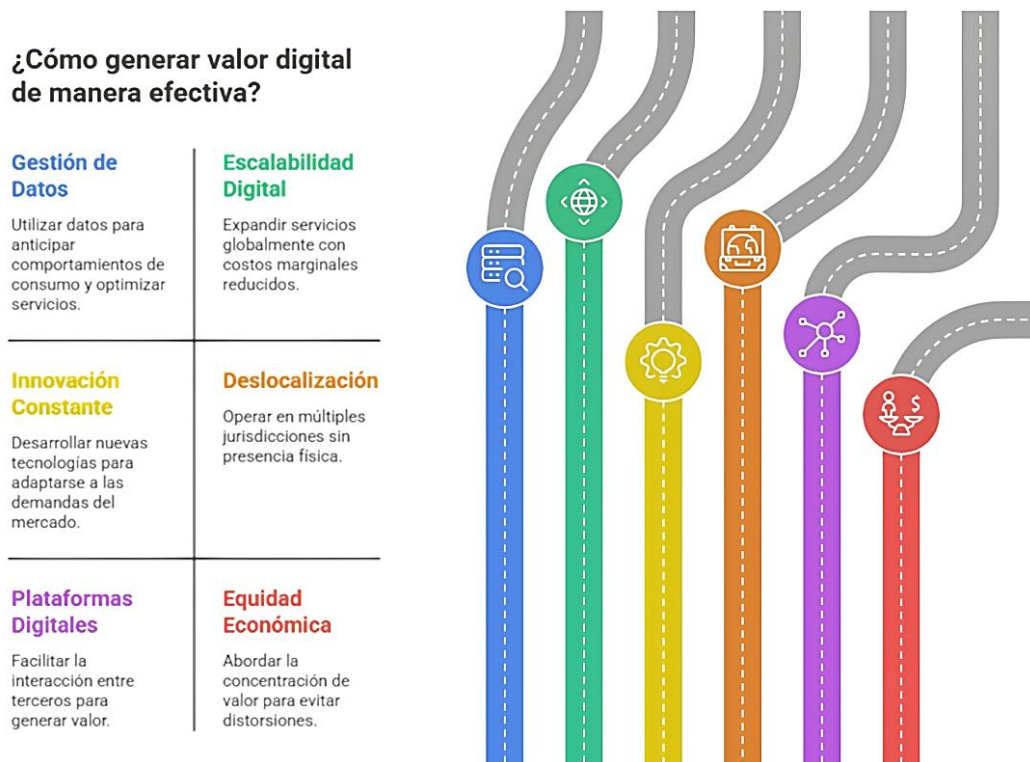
¿Cómo generar valor digital de manera efectiva?

Gestión de Datos

Utilizar datos para anticipar comportamientos de consumo y optimizar servicios.

Escalabilidad Digital

Expandir servicios globalmente con costos marginales reducidos.

Innovación Constante

Desarrollar nuevas tecnologías para adaptarse a las demandas del mercado.

Deslocalización

Operar en múltiples jurisdicciones sin presencia física.

Plataformas Digitales

Facilitar la interacción entre terceros para generar valor.

Equidad Económica

Abordar la concentración de valor para evitar distorsiones.